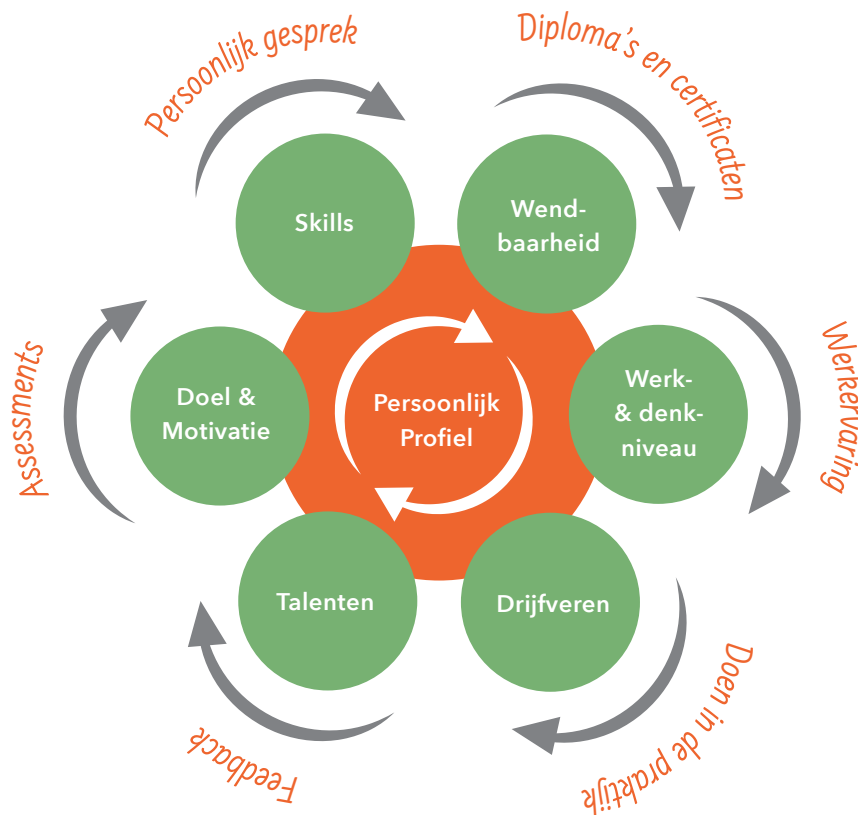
Persoonlijk gesprek

Diploma's en certificaten

Skills

Wend-baarheid

Werkervaring

Werk- & denk-niveau

Persoonlijk Profiel

Doel & Motivatie

Assessments

Talenten

Drijfveren

Doen in de praktijk

Feedback